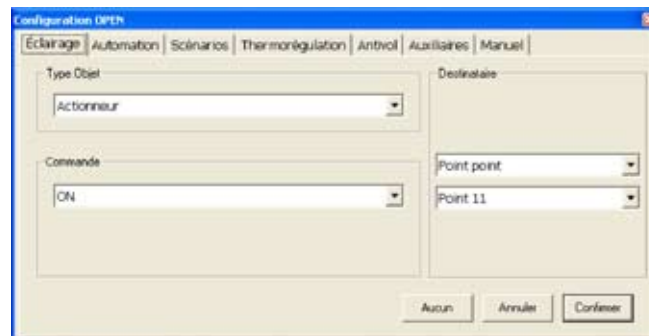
Configuration OPEN

Éclairage | Automation | Scénarios | Thermorégulation | Antivol | Auxiliaires | Manuel

Type Objet

Actionneur

Commande

ON

Destinataire

Point point

Point 11

Aucun

Annuler

Confirmer